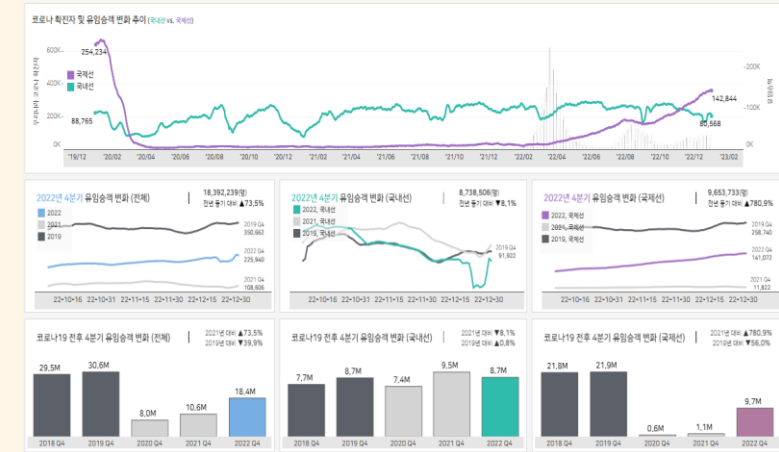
코로나 확진자 및 유임승객 변화 추이 (국내선 vs. 국제선)

200K
150K
100K
50K
0K

254,234
88,765
국제선
국내선
142,844
80,568
-200K
-100K
0K

'19/12 '20/02 '20/04 '20/06 '20/08 '20/10 '20/12 '21/02 '21/04 '21/06 '21/08 '21/10 '21/12 '22/02 '22/04 '22/06 '22/08 '22/10 '22/12 '23/02

2022년 4분기 유임승객 변화 (전체)
18,392,239(명)
전년 동기 대비 ▲73.5%
2022
2021
2019
2019 Q4 350,662
2022 Q4 225,940
2021 Q4 108,606
22-10-16 22-10-31 22-11-15 22-11-30 22-12-15 22-12-30

2022년 4분기 유임승객 변화 (국내선)
8,738,506(명)
전년 동기 대비 ▼8.1%
2022, 국내선
2021, 국내선
2019, 국내선
2019 Q4
91,922
22-10-16 22-10-31 22-11-15 22-11-30 22-12-15 22-12-30

2022년 4분기 유임승객 변화 (국제선)
9,653,733(명)
전년 동기 대비 ▲780.9%
2022, 국제선
2021, 국제선
2019, 국제선
2019 Q4 258,740
2022 Q4 141,072
2021 Q4 11,822
22-10-16 22-10-31 22-11-15 22-11-30 22-12-15 22-12-30

코로나19 전후 4분기 유임승객 변화 (전체)
2021년 대비 ▲73.5%
2019년 대비 ▼39.9%
29.5M 30.6M 8.0M 10.6M 18.4M
2018 Q4 2019 Q4 2020 Q4 2021 Q4 2022 Q4

코로나19 전후 4분기 유임승객 변화 (국내선)
2021년 대비 ▼8.1%
2019년 대비 ▲0.8%
7.7M 8.7M 7.4M 9.5M 8.7M
2018 Q4 2019 Q4 2020 Q4 2021 Q4 2022 Q4

코로나19 전후 4분기 유임승객 변화 (국제선)
2021년 대비 ▲780.9%
2019년 대비 ▼56.0%
21.8M 21.9M 0.6M 1.1M 9.7M
2018 Q4 2019 Q4 2020 Q4 2021 Q4 2022 Q4